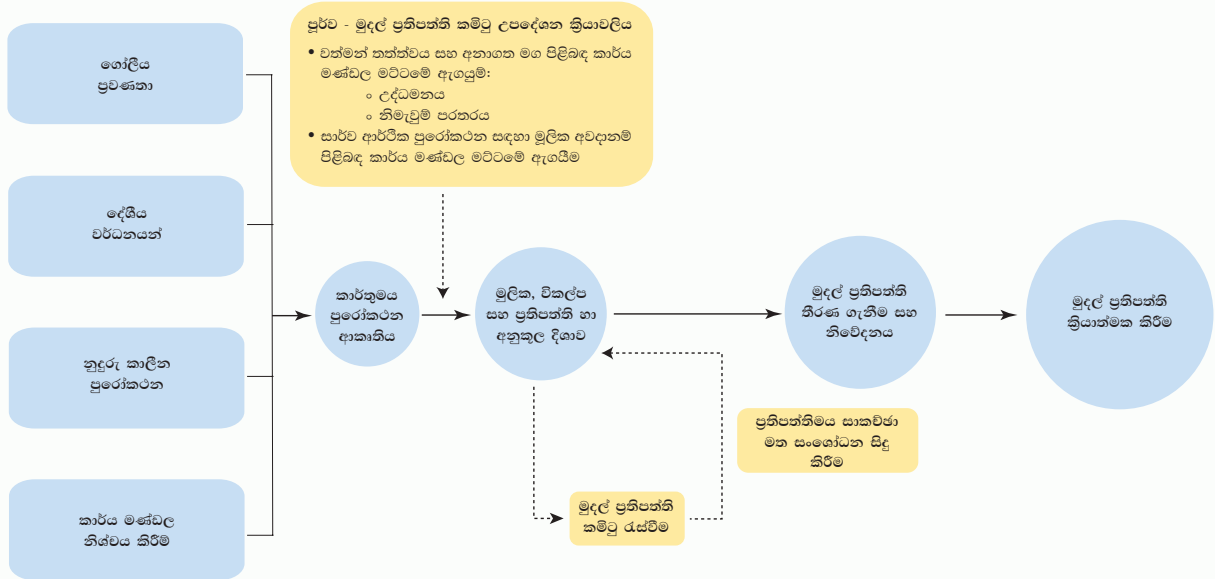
ගෝලීය ප්‍රවණතා

දේශීය වර්ධනයන්

නුදුරු කාලීන පුරෝකථන

කාර්ය මණ්ඩල නිශ්චය කිරීම

පූර්ව - මුදල් ප්‍රතිපත්ති කමිටු උපදේශන ක්‍රියාවලිය

• වත්මන් තත්ත්වය සහ අනාගත මග පිළිබඳ කාර්ය මණ්ඩල මට්ටමේ ඇගයුම්:
  ◦ උද්ධමනය
  ◦ නිමැවුම් පරතරය
• සාර්ව ආර්ථික පුරෝකථන සඳහා මූලික අවදානම් පිළිබඳ කාර්ය මණ්ඩල මට්ටමේ ඇගයීම

කාර්තුමය පුරෝකථන ආකෘතිය

මූලික, විකල්ප සහ ප්‍රතිපත්ති හා අනුකූල දිශාව

මුදල් ප්‍රතිපත්ති තීරණ ගැනීම සහ නිවේදනය

මුදල් ප්‍රතිපත්ති ක්‍රියාත්මක කිරීම

ප්‍රතිපත්තිමය සාකච්ඡා මත සංශෝධන සිදු කිරීම

මුදල් ප්‍රතිපත්ති කමිටු රැස්වීම